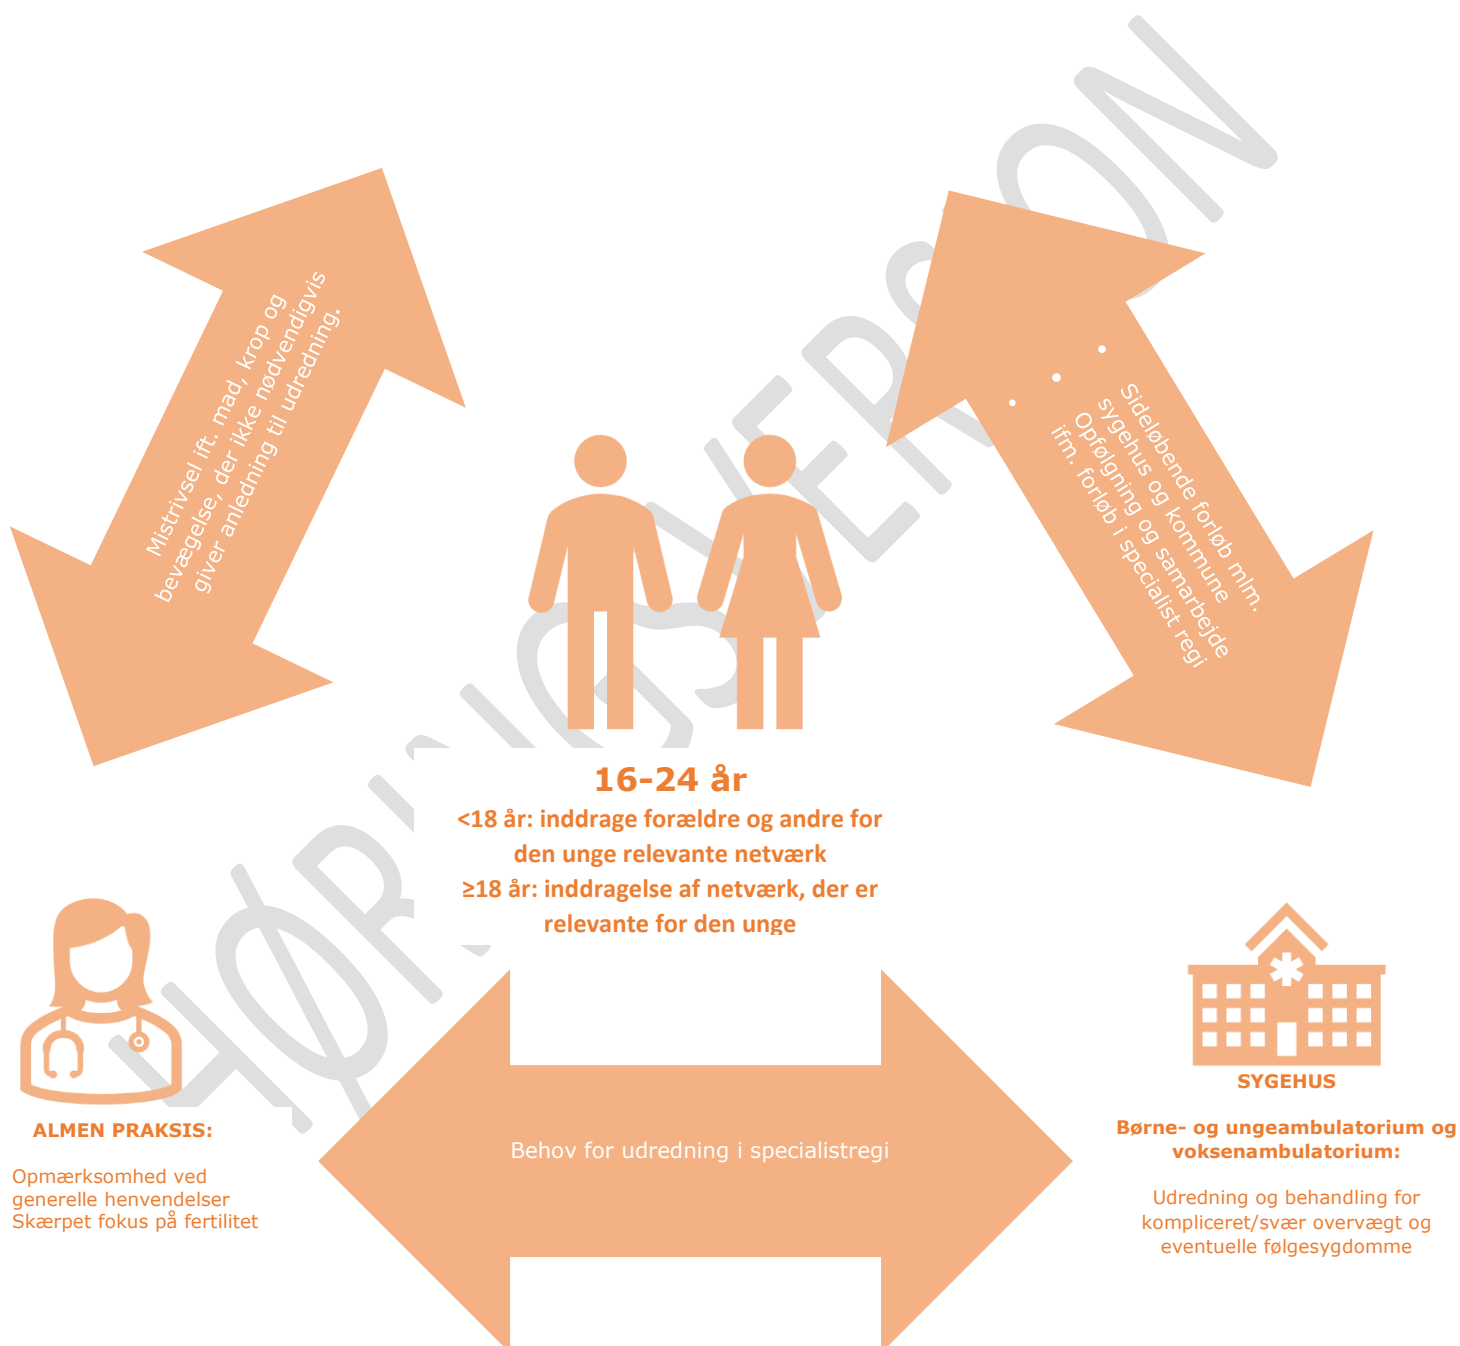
Mistrivsel ift. mad, krop og bevægelse, der ikke nødvendigvis giver anledning til udredning.

• Sideløbende forløb mlm. sygehus og kommune
• Opfølgning og samarbejde ifm. forløb i specialist regi

16-24 år
<18 år: inddrage forældre og andre for den unge relevante netværk
≥18 år: inddragelse af netværk, der er relevante for den unge

HØRINGSVERSION

ALMEN PRAKSIS:

Opmærksomhed ved generelle henvendelser
Skærpet fokus på fertilitet

Behov for udredning i specialistregi

SYGEHUS

Børne- og ungeambulatorium og voksenambulatorium:

Udredning og behandling for kompliceret/svær overvægt og eventuelle følgesygdomme